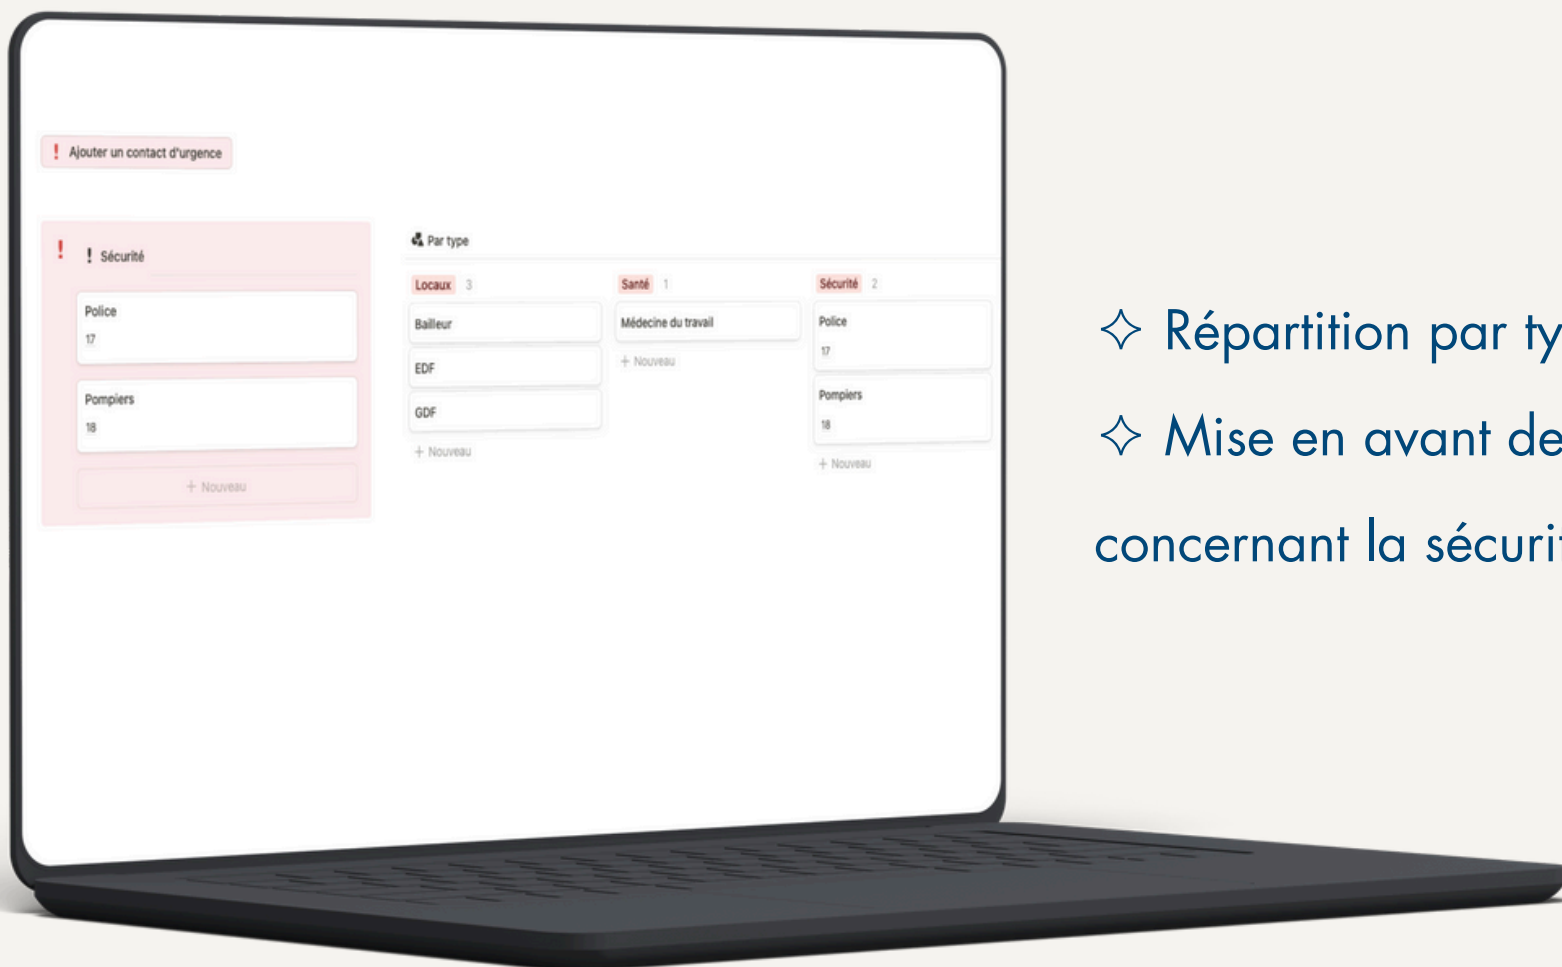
! Ajouter un contact d'urgence

! ! Sécurité

Police
17

Pompiers
18

+ Nouveau

Par type

Locaux 3

Bailleur

EDF

GDF

+ Nouveau

Santé 1

Médecine du travail

+ Nouveau

Sécurité 2

Police
17

Pompiers
18

+ Nouveau

✧ Répartition par ty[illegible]

✧ Mise en avant de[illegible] concernant la sécuri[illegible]